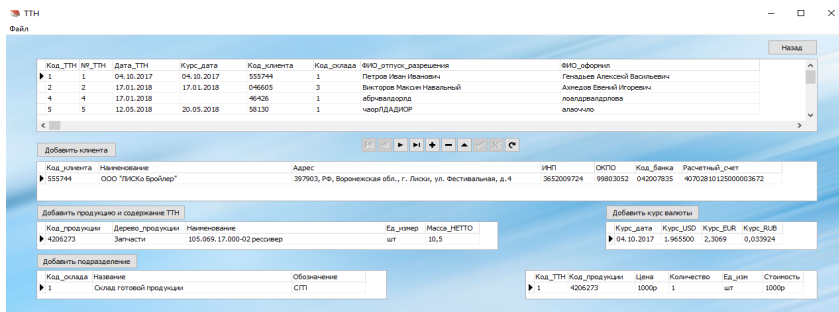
ТТН

Файл

Назад

| Код_ТТН | №_ТТН | Дата_ТТН | Курс_дата | Код_клиента | Код_склада | ФИО_отпуск_разрешения | ФИО_оформил |
|---|---|---|---|---|---|---|---|
| 1 | 1 | 04.10.2017 | 04.10.2017 | 555744 | 1 | Петров Иван Иванович | Генадьев Алексей Васильевич |
| 2 | 2 | 17.01.2018 | 17.01.2018 | 046605 | 3 | Викторов Максим Навальный | Ахмедов Евений Игоревич |
| 4 | 4 | 17.01.2018 | | 46426 | 1 | абрчвалдорлд | лоалдрвеалдрлова |
| 5 | 5 | 12.05.2018 | 20.05.2018 | 58130 | 1 | чаорЛДАИОР | алаоччло |

Добавить клиента

| Код_клиента | Наименование | Адрес | ИНП | ОКПО | Код_банка | Расчетный_счет |
|---|---|---|---|---|---|---|
| 555744 | ООО "ЛИСКо Бройлер" | 397903, РФ, Воронежская обл., г. Лиски, ул. Фестивальная, д.4 | 3652009724 | 99803052 | 042007835 | 40702810125000003672 |

Добавить продукцию и содержание ТТН

| Код_продукции | Дерево_продукции | Наименование | Ед_измер | Масса_НЕТТО |
|---|---|---|---|---|
| 4206273 | Запчасти | 105.069.17.000-02 рессивер | шт | 10,5 |

Добавить курс валюты

| Курс_дата | Курс_USD | Курс_EUR | Курс_RUB |
|---|---|---|---|
| 04.10.2017 | 1.965500 | 2,3069 | 0,033924 |

Добавить подразделение

| Код_склада | Название | Обозначение |
|---|---|---|
| 1 | Склад готовой продукции | СГП |

| Код_ТТН | Код_продукции | Цена | Количество | Ед_изм | Стоимость |
|---|---|---|---|---|---|
| 1 | 4206273 | 1000р | 1 | шт | 1000р |